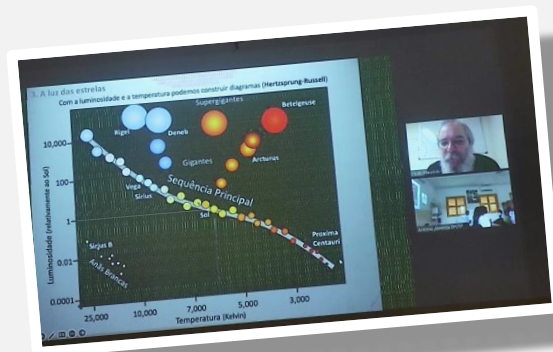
3. A luz das estrelas

Com a luminosidade e a temperatura podemos construir diagramas (Hertzsprung-Russell)

Supergigantes

Rigel

Deneb

Betelgeuse

Gigantes

Arcturus

Sequência Principal

Vega

Sirius

Sol

Proxima Centauri

Sirius B

Anãs Brancas

Luminosidade (relativamente ao Sol)

10,000

100

1

0.01

0.0001

25,000

10,000

7,000

5,000

3,000

Temperatura (Kelvin)